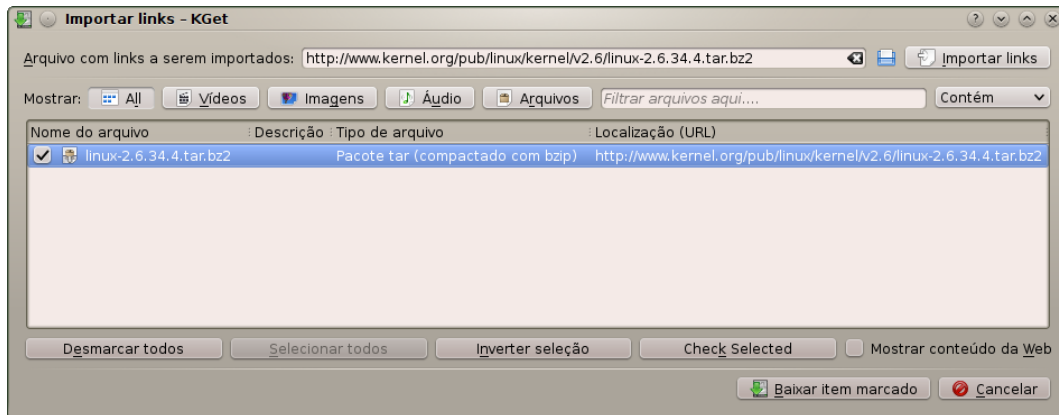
Importar links – KGet

Arquivo com links a serem importados: http://www.kernel.org/pub/linux/kernel/v2.6/linux-2.6.34.4.tar.bz2 Importar links

Mostrar: All Vídeos Imagens Áudio Arquivos Filtrar arquivos aqui.... Contém

| Nome do arquivo | Descrição | Tipo de arquivo | Localização (URL) |
|---|---|---|---|
| linux-2.6.34.4.tar.bz2 | | Pacote tar (compactado com bzip) | http://www.kernel.org/pub/linux/kernel/v2.6/linux-2.6.34.4.tar.bz2 |

Desmarcar todos Selecionar todos Inverter seleção Check Selected Mostrar conteúdo da Web

Baixar item marcado Cancelar